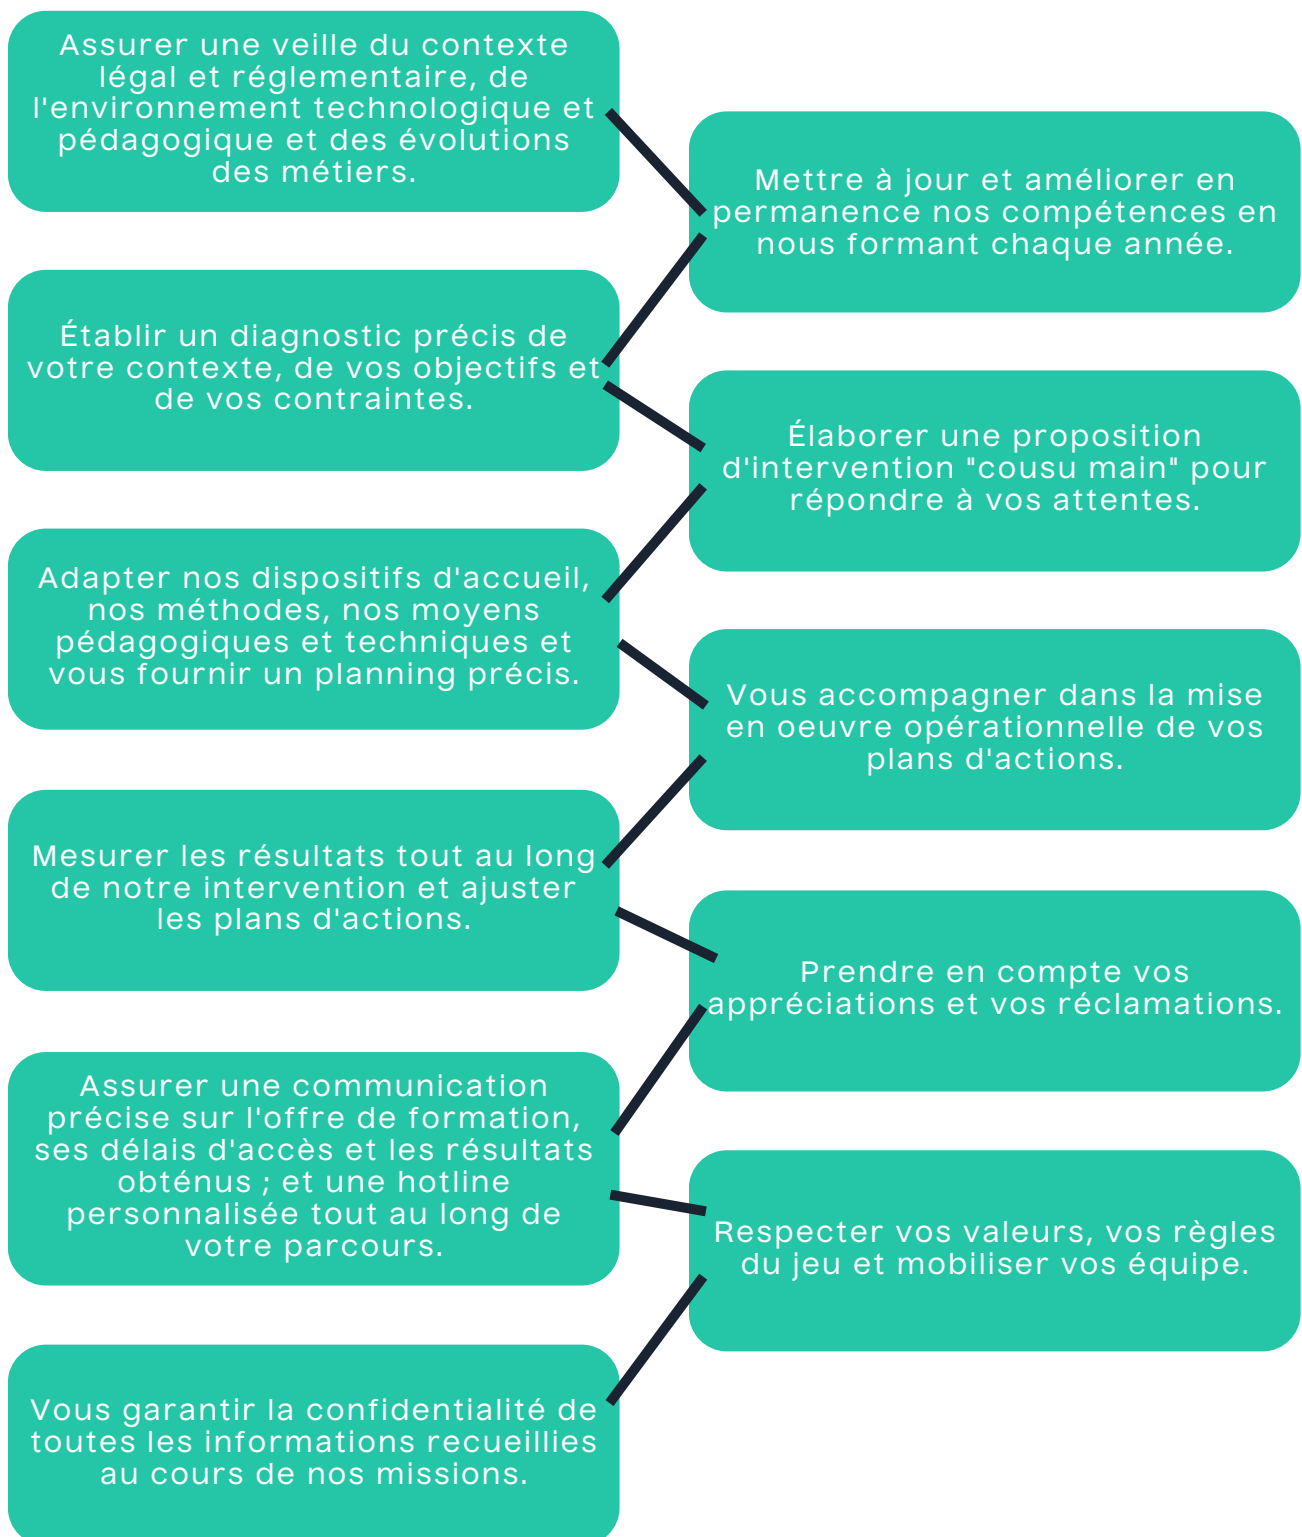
Assurer une veille du contexte légal et réglementaire, de l'environnement technologique et pédagogique et des évolutions des métiers.

Mettre à jour et améliorer en permanence nos compétences en nous formant chaque année.

Établir un diagnostic précis de votre contexte, de vos objectifs et de vos contraintes.

Élaborer une proposition d'intervention "cousu main" pour répondre à vos attentes.

Adapter nos dispositifs d'accueil, nos méthodes, nos moyens pédagogiques et techniques et vous fournir un planning précis.

Vous accompagner dans la mise en oeuvre opérationnelle de vos plans d'actions.

Mesurer les résultats tout au long de notre intervention et ajuster les plans d'actions.

Prendre en compte vos appréciations et vos réclamations.

Assurer une communication précise sur l'offre de formation, ses délais d'accès et les résultats obténus ; et une hotline personnalisée tout au long de votre parcours.

Respecter vos valeurs, vos règles du jeu et mobiliser vos équipe.

Vous garantir la confidentialité de toutes les informations recueillies au cours de nos missions.